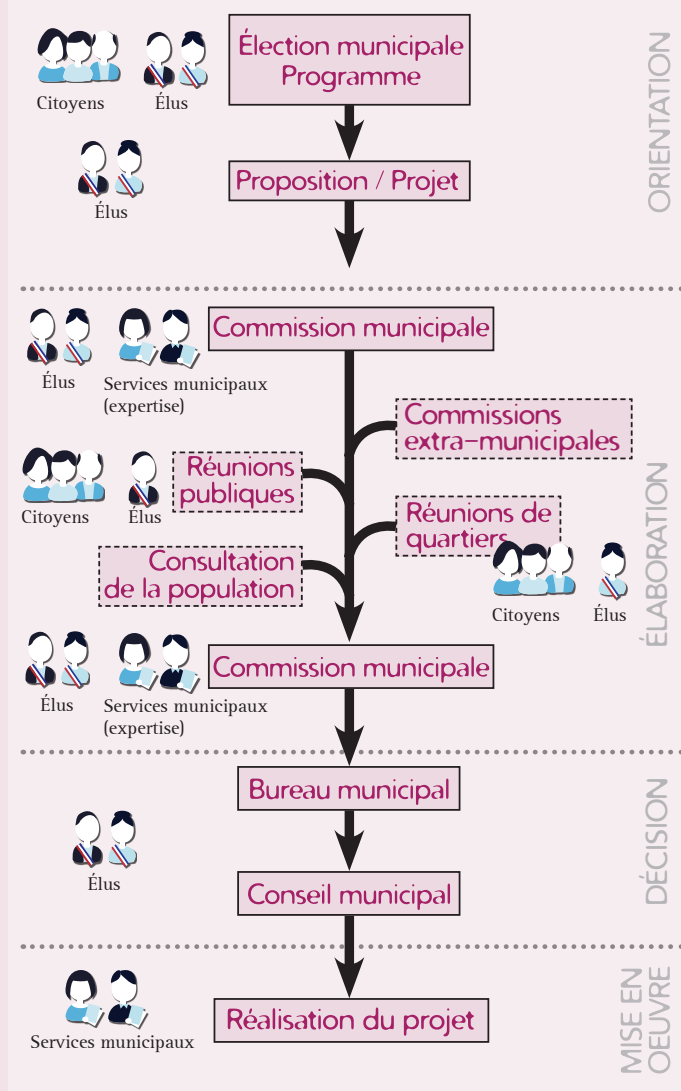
Citoyens Élus

Élection municipale
Programme

ORIENTATION

Élus

Proposition / Projet

Élus Services municipaux (expertise)

Commission municipale

Commissions extra-municipales

Citoyens Élus

Réunions publiques

Réunions de quartiers

Consultation de la population

Citoyens Élus

ÉLABORATION

Élus Services municipaux (expertise)

Commission municipale

Bureau municipal

Élus

Conseil municipal

DÉCISION

Services municipaux

Réalisation du projet

MISE EN OEUVRE